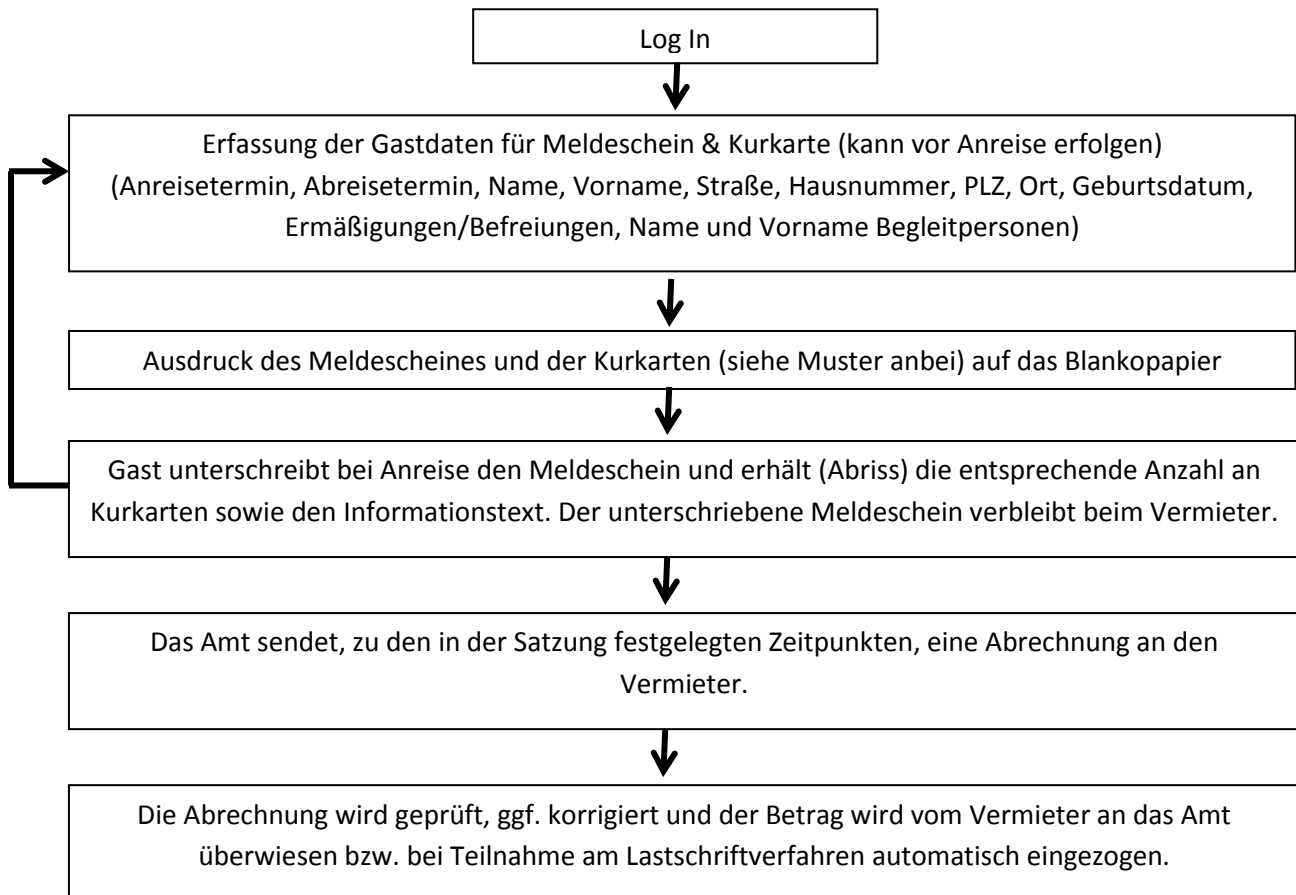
Log In

Erfassung der Gastdaten für Meldeschein & Kurkarte (kann vor Anreise erfolgen) (Anreisetermin, Abreisetermin, Name, Vorname, Straße, Hausnummer, PLZ, Ort, Geburtsdatum, Ermäßigungen/Befreiungen, Name und Vorname Begleitpersonen)

Ausdruck des Meldescheines und der Kurkarten (siehe Muster anbei) auf das Blankopapier

Gast unterschreibt bei Anreise den Meldeschein und erhält (Abriss) die entsprechende Anzahl an Kurkarten sowie den Informationstext. Der unterschriebene Meldeschein verbleibt beim Vermieter.

Das Amt sendet, zu den in der Satzung festgelegten Zeitpunkten, eine Abrechnung an den Vermieter.

Die Abrechnung wird geprüft, ggf. korrigiert und der Betrag wird vom Vermieter an das Amt überwiesen bzw. bei Teilnahme am Lastschriftverfahren automatisch eingezogen.